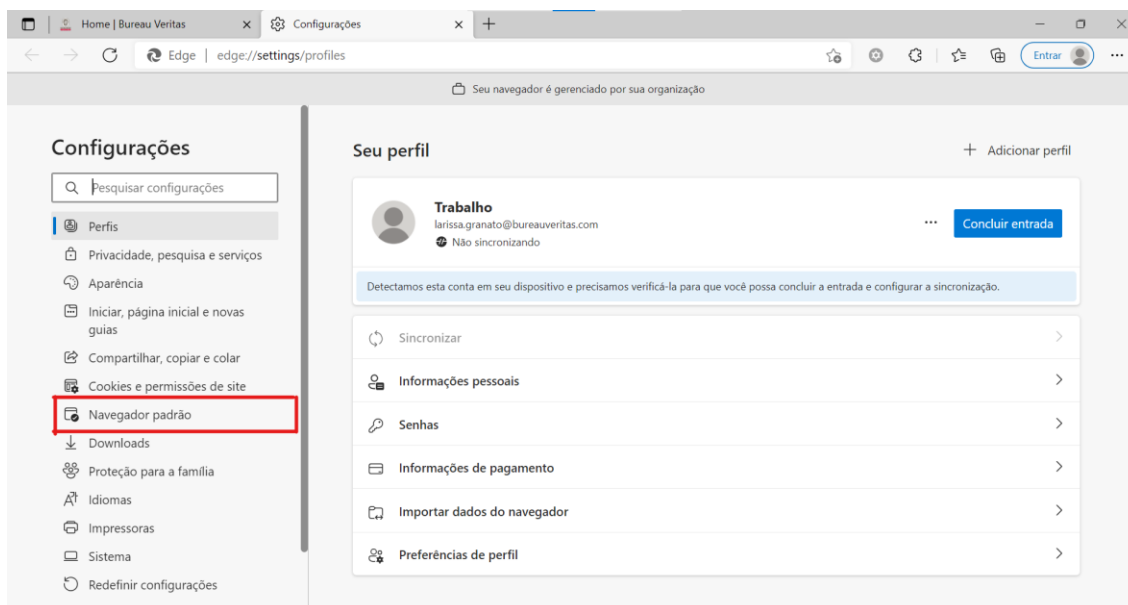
Home | Bureau Veritas
Configurações
Edge | edge://settings/profiles
Entrar
Seu navegador é gerenciado por sua organização

Configurações
Pesquisar configurações
Perfis
Privacidade, pesquisa e serviços
Aparência
Iniciar, página inicial e novas guias
Compartilhar, copiar e colar
Cookies e permissões de site
Navegador padrão
Downloads
Proteção para a família
Idiomas
Impressoras
Sistema
Redefinir configurações

Seu perfil
+ Adicionar perfil

Trabalho
larissa.granato@bureauveritas.com
Não sincronizando
...
Concluir entrada

Detectamos esta conta em seu dispositivo e precisamos verificá-la para que você possa concluir a entrada e configurar a sincronização.

Sincronizar
Informações pessoais
Senhas
Informações de pagamento
Importar dados do navegador
Preferências de perfil